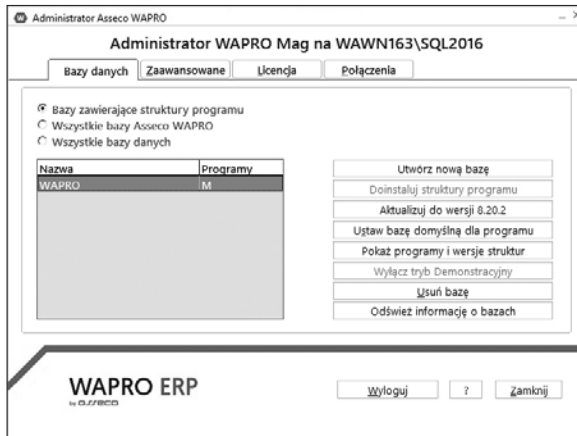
Administrator Asseco WAPRO

Administrator WAPRO Mag na WAWN163\SQL2016

Bazy danych | Zaawansowane | Licencja | Połączenia

Bazy zawierające struktury programu
Wszystkie bazy Asseco WAPRO
Wszystkie bazy danych

| Nazwa | Programy |
|---|---|
| WAPRO | M |

Utwórz nową bazę
Doinstaluj struktury programu
Aktualizuj do wersji 8.20.2
Ustaw bazę domyślną dla programu
Pokaż programy i wersje struktur
Wyłącz tryb Demonstracyjny
Usuń bazę
Odśwież informację o bazach

WAPRO ERP
by asseco

Wyloguj ? Zamknij